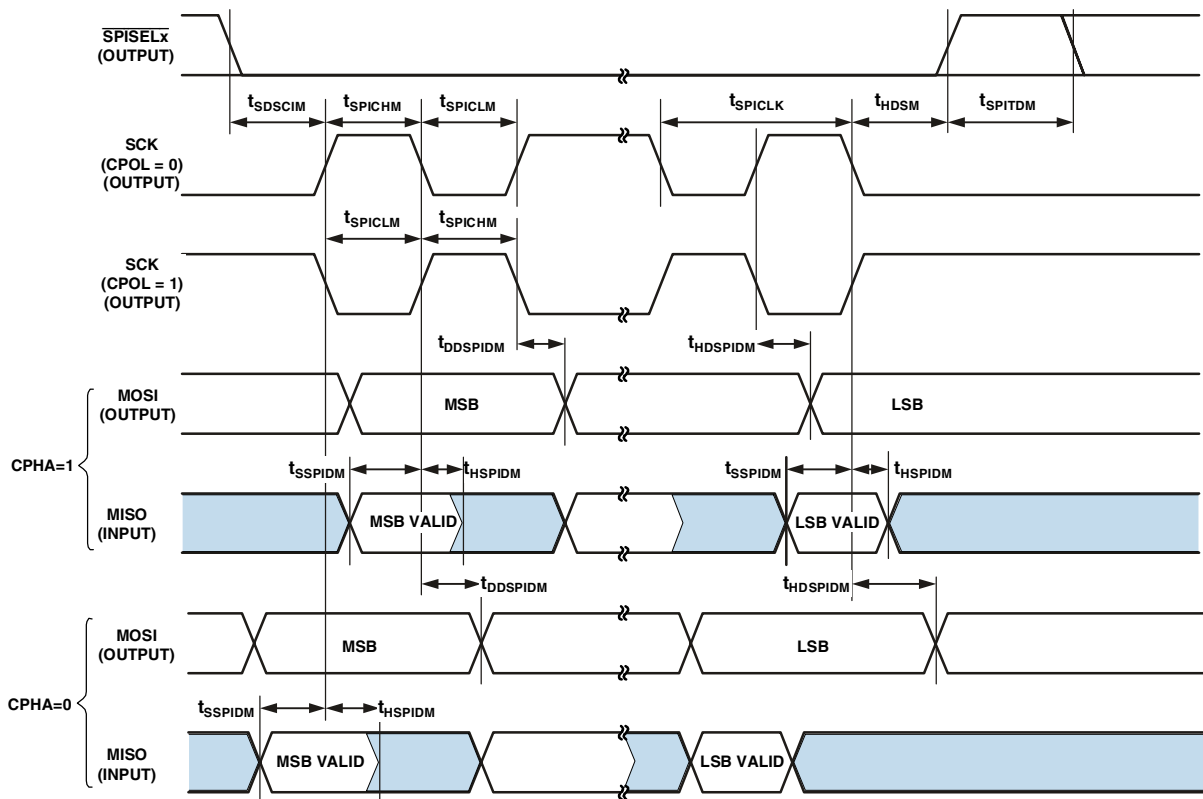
$\overline{\text{SPISELx}}$
(OUTPUT)

$t_{SDSCIM}$
$t_{SPICHM}$
$t_{SPICLM}$
$t_{SPICLK}$
$t_{HDSM}$
$t_{SPITDM}$

SCK
(CPOL = 0)
(OUTPUT)

$t_{SPICLM}$
$t_{SPICHM}$

SCK
(CPOL = 1)
(OUTPUT)

$t_{DDSPIDM}$
$t_{HDSPIDM}$

MOSI
(OUTPUT)
MSB
LSB

CPHA=1

$t_{SSPIDM}$
$t_{HSPIDM}$
$t_{SSPIDM}$
$t_{HSPIDM}$

MISO
(INPUT)
MSB VALID
LSB VALID

$t_{DDSPIDM}$
$t_{HDSPIDM}$

MOSI
(OUTPUT)
MSB
LSB

CPHA=0

$t_{SSPIDM}$
$t_{HSPIDM}$

MISO
(INPUT)
MSB VALID
LSB VALID